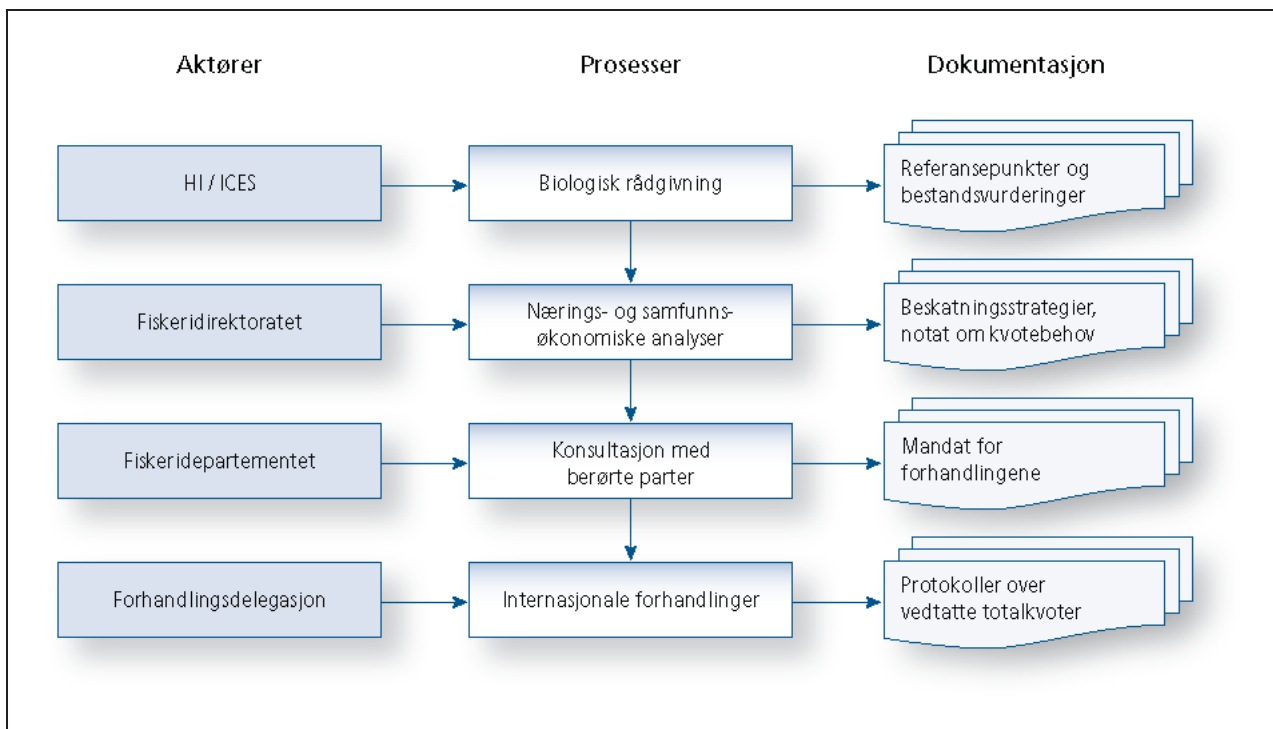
Aktører

Prosesser

Dokumentasjon

HI / ICES

Biologisk rådgivning

Referansepunkter og bestandsvurderinger

Fiskeridirektoratet

Nærings- og samfunnsøkonomiske analyser

Beskatningsstrategier, notat om kvotebehov

Fiskeridepartementet

Konsultasjon med berørte parter

Mandat for forhandlingene

Forhandlingsdelegasjon

Internasjonale forhandlinger

Protokoller over vedtatte totalkvoter